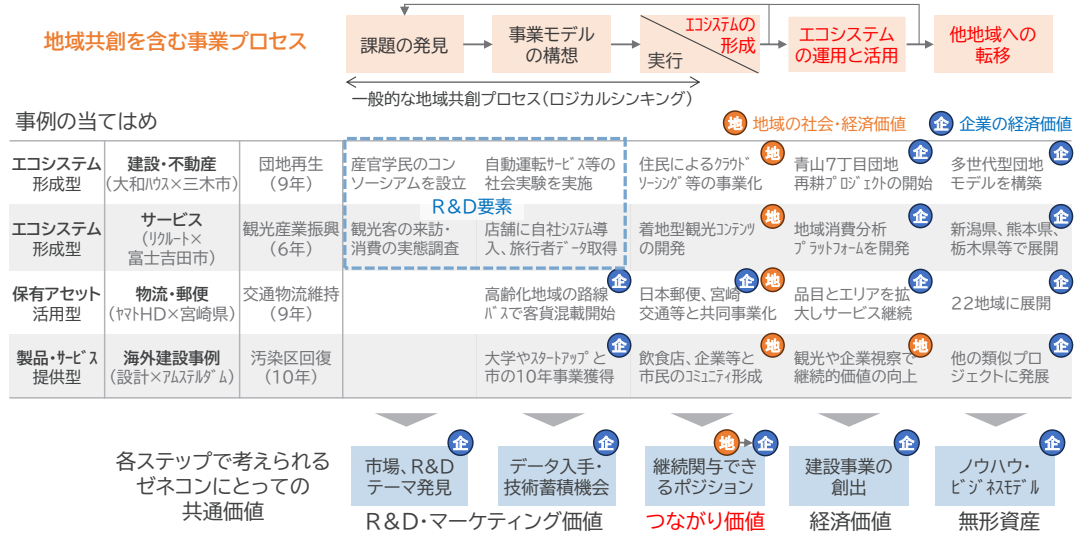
地域共創を含む事業プロセス

課題の発見 → 事業モデルの構想 → 実行 / エコシステムの形成 → エコシステムの運用と活用 → 他地域への転移

一般的な地域共創プロセス（ロジカルシンキング）

事例の当てはめ

地 地域の社会・経済価値　企 企業の経済価値

| | | | | | | | |
|---|---|---|---|---|---|---|---|
| エコシステム形成型 | 建設・不動産（大和ハウス×三木市） | 団地再生（9年） | 産官学民のコンソーシアムを設立 | 自動運転サービス等の社会実験を実施 | 地 住民によるクラウドソーシング等の事業化 | 企 青山7丁目団地再耕プロジェクトの開始 | 企 多世代型団地モデルを構築 |
| エコシステム形成型 | サービス（リクルート×富士吉田市） | 観光産業振興（6年） | 観光客の来訪・消費の実態調査 | 店舗に自社システム導入、旅行者データ取得 | 地 着地型観光コンテンツの開発 | 企 地域消費分析プラットフォームを開発 | 企 新潟県、熊本県、栃木県等で展開 |
| 保有アセット活用型 | 物流・郵便（ヤマトHD×宮崎県） | 交通物流維持（9年） | | 企 高齢化地域の路線バスで客貨混載開始 | 企 地 日本郵便、宮崎交通等と共同事業化 | 企 品目とエリアを拡大しサービス継続 | 企 22地域に展開 |
| 製品・サービス提供型 | 海外建設事例（設計×アムステルダム） | 汚染区回復（10年） | | 企 大学やスタートアップと市の10年事業獲得 | 地 飲食店、企業等と市民のコミュニティ形成 | 地 観光や企業視察で継続的価値の向上 | 企 他の類似プロジェクトに発展 |

R&D要素

各ステップで考えられるゼネコンにとっての共通価値

企 市場、R&Dテーマ発見　企 データ入手・技術蓄積機会　地 企 継続関与できるポジション　企 建設事業の創出　企 ノウハウ・ビジネスモデル

R&D・マーケティング価値　つながり価値　経済価値　無形資産